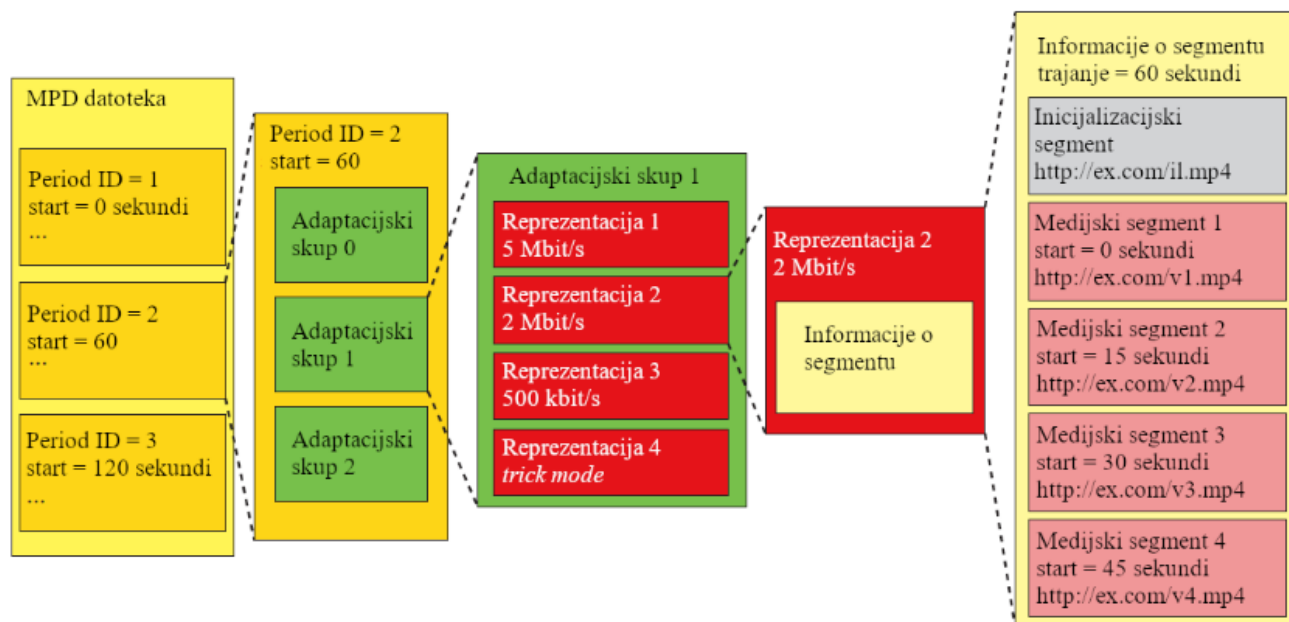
MPD datoteka

Period ID = 1
start = 0 sekundi
...

Period ID = 2
start = 60
...

Period ID = 3
start = 120 sekundi
...

Period ID = 2
start = 60

Adaptacijski skup 0

Adaptacijski skup 1

Adaptacijski skup 2

Adaptacijski skup 1

Reprezentacija 1
5 Mbit/s

Reprezentacija 2
2 Mbit/s

Reprezentacija 3
500 kbit/s

Reprezentacija 4
*trick mode*

Reprezentacija 2
2 Mbit/s

Informacije o segmentu

Informacije o segmentu
trajanje = 60 sekundi

Inicijalizacijski segment
http://ex.com/il.mp4

Medijski segment 1
start = 0 sekundi
http://ex.com/v1.mp4

Medijski segment 2
start = 15 sekundi
http://ex.com/v2.mp4

Medijski segment 3
start = 30 sekundi
http://ex.com/v3.mp4

Medijski segment 4
start = 45 sekundi
http://ex.com/v4.mp4